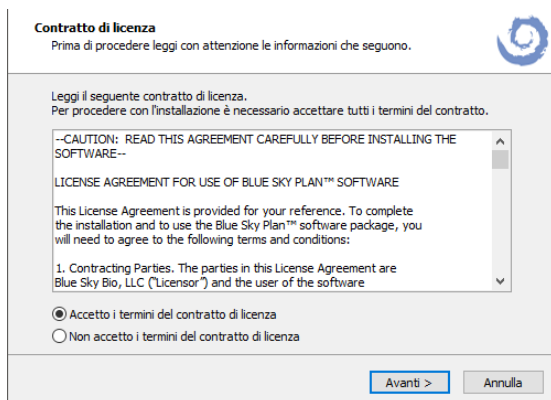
Contratto di licenza
Prima di procedere leggi con attenzione le informazioni che seguono.

Leggi il seguente contratto di licenza.
Per procedere con l'installazione è necessario accettare tutti i termini del contratto.

--CAUTION: READ THIS AGREEMENT CAREFULLY BEFORE INSTALLING THE SOFTWARE--

LICENSE AGREEMENT FOR USE OF BLUE SKY PLAN™ SOFTWARE

This License Agreement is provided for your reference. To complete the installation and to use the Blue Sky Plan™ software package, you will need to agree to the following terms and conditions:

1. Contracting Parties. The parties in this License Agreement are Blue Sky Bio, LLC ("Licensor") and the user of the software

Accetto i termini del contratto di licenza
Non accetto i termini del contratto di licenza

Avanti >
Annulla